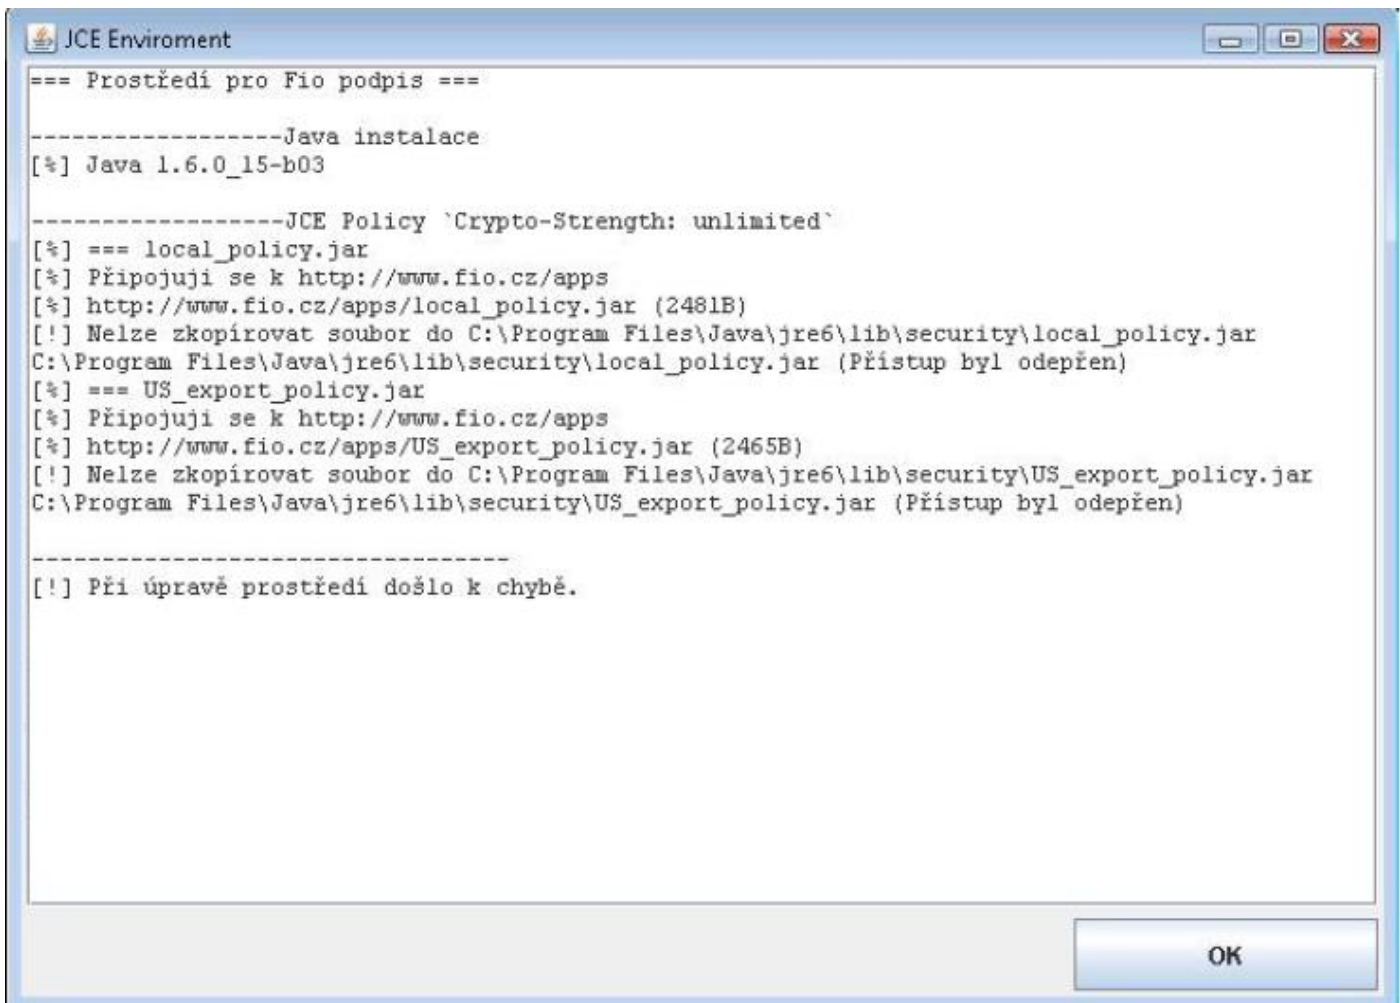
JCE Enviroment

=== Prostředí pro Fio podpis ===

------------------Java instalace
[%] Java 1.6.0_15-b03

------------------JCE Policy `Crypto-Strength: unlimited`
[%] === local_policy.jar
[%] Připojuji se k http://www.fio.cz/apps
[%] http://www.fio.cz/apps/local_policy.jar (2481B)
[!] Nelze zkopírovat soubor do C:\Program Files\Java\jre6\lib\security\local_policy.jar
C:\Program Files\Java\jre6\lib\security\local_policy.jar (Přístup byl odepřen)
[%] === US_export_policy.jar
[%] Připojuji se k http://www.fio.cz/apps
[%] http://www.fio.cz/apps/US_export_policy.jar (2465B)
[!] Nelze zkopírovat soubor do C:\Program Files\Java\jre6\lib\security\US_export_policy.jar
C:\Program Files\Java\jre6\lib\security\US_export_policy.jar (Přístup byl odepřen)

----------------------------------
[!] Při úpravě prostředí došlo k chybě.

OK